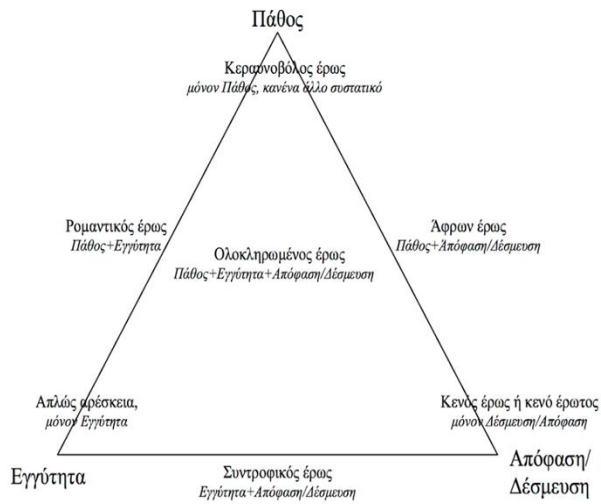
Πάθος

Κεραυνοβόλος έρως
μόνον Πάθος, κανένα άλλο συστατικό

Ρομαντικός έρως
Πάθος+Εγγύτητα

Ολοκληρωμένος έρως
Πάθος+Εγγύτητα+Απόφαση/Δέσμευση

Άφρων έρως
Πάθος+Απόφαση/Δέσμευση

Απλώς αρέσκεια,
μόνον Εγγύτητα

Κενός έρως ή κενό έρωτος
μόνον Δέσμευση/Απόφαση

Εγγύτητα

Συντροφικός έρως
Εγγύτητα+Απόφαση/Δέσμευση

Απόφαση/
Δέσμευση